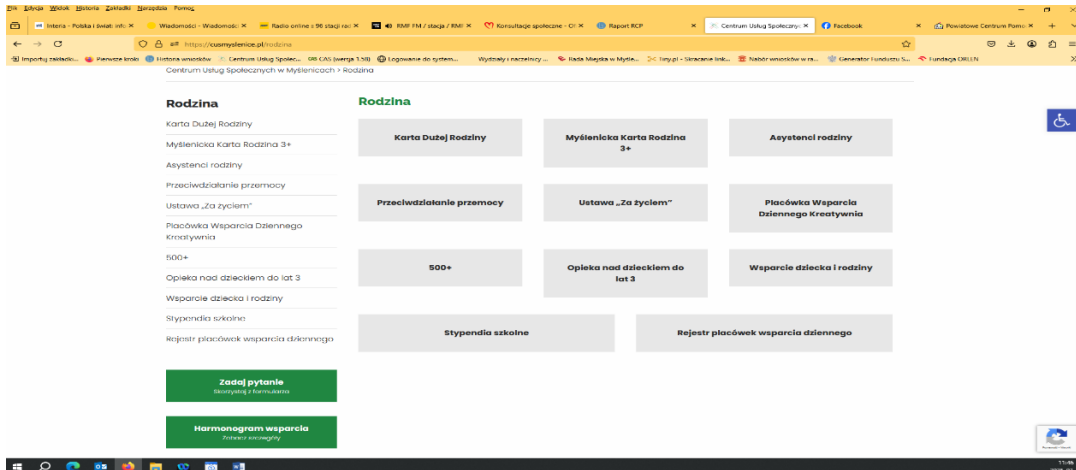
Plik Edycja Widok Historia Zakładki Narzędzia Pomoc

Interia - Polska i świat: info ✕ Wiadomości - Wiadomości ✕ Radio online z 96 stacji rad ✕ RMF FM / stacja / RMF ✕ Konsultacje społeczne - CI ✕ Raport RCP ✕ Centrum Usług Społeczny ✕ Facebook ✕ Powiatowe Centrum Pomo ✕ +

https://cusmyslenice.pl/rodzina

Importuj zakładki... Pierwsze kroki Historia wniosków Centrum Usług Społec... 98 CAS (wersja 1.58) Logowanie do system... Wydziały i naczelnicy ... Rada Miejska w Myśle... Tiny.pl - Skracanie link... Nabór wniosków w ra... Generator Funduszu S... Fundacja ORLEN

Centrum Usług Społecznych w Myślenicach > Rodzina

Rodzina

Karta Dużej Rodziny

Myślenicka Karta Rodzina 3+

Asystenci rodziny

Przeciwdziałanie przemocy

Ustawa „Za życiem"

Placówka Wsparcia Dziennego Kreatywnia

500+

Opieka nad dzieckiem do lat 3

Wsparcie dziecka i rodziny

Stypendia szkolne

Rejestr placówek wsparcia dziennego

Zadaj pytanie
Skorzystaj z formularza

Harmonogram wsparcia
Zobacz szczegóły

Rodzina

Karta Dużej Rodziny

Myślenicka Karta Rodzina 3+

Asystenci rodziny

Przeciwdziałanie przemocy

Ustawa „Za życiem"

Placówka Wsparcia Dziennego Kreatywnia

500+

Opieka nad dzieckiem do lat 3

Wsparcie dziecka i rodziny

Stypendia szkolne

Rejestr placówek wsparcia dziennego

11:46